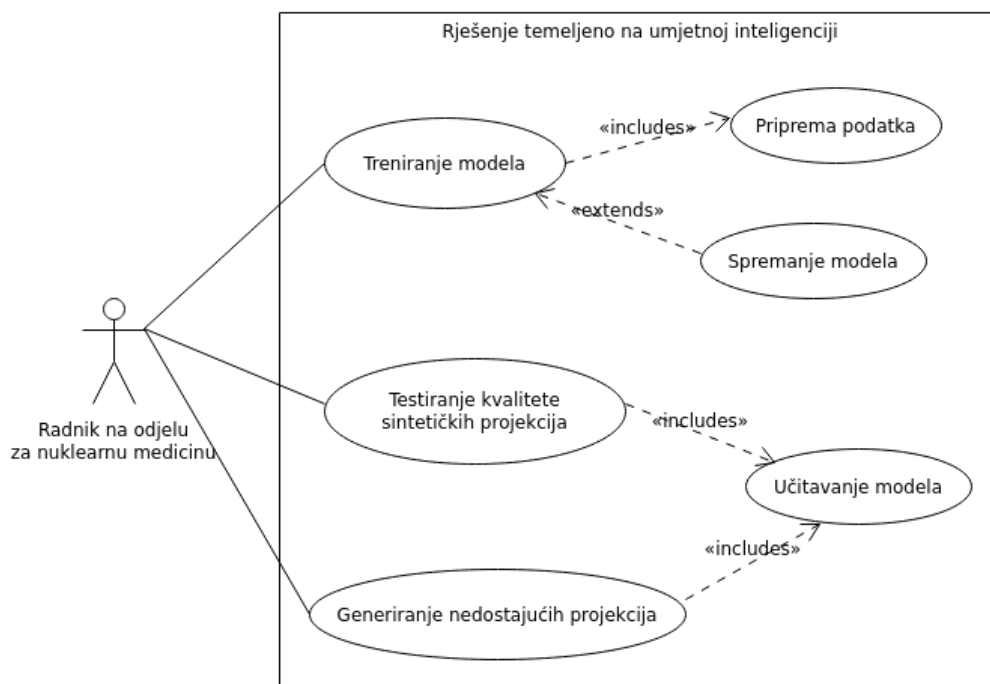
Rješenje temeljeno na umjetnoj inteligenciji

«includes»

Priprema podatka

Treniranje modela

«extends»

Spremanje modela

Radnik na odjelu za nuklearnu medicinu

Testiranje kvalitete sintetičkih projekcija

«includes»

Učitavanje modela

«includes»

Generiranje nedostajućih projekcija